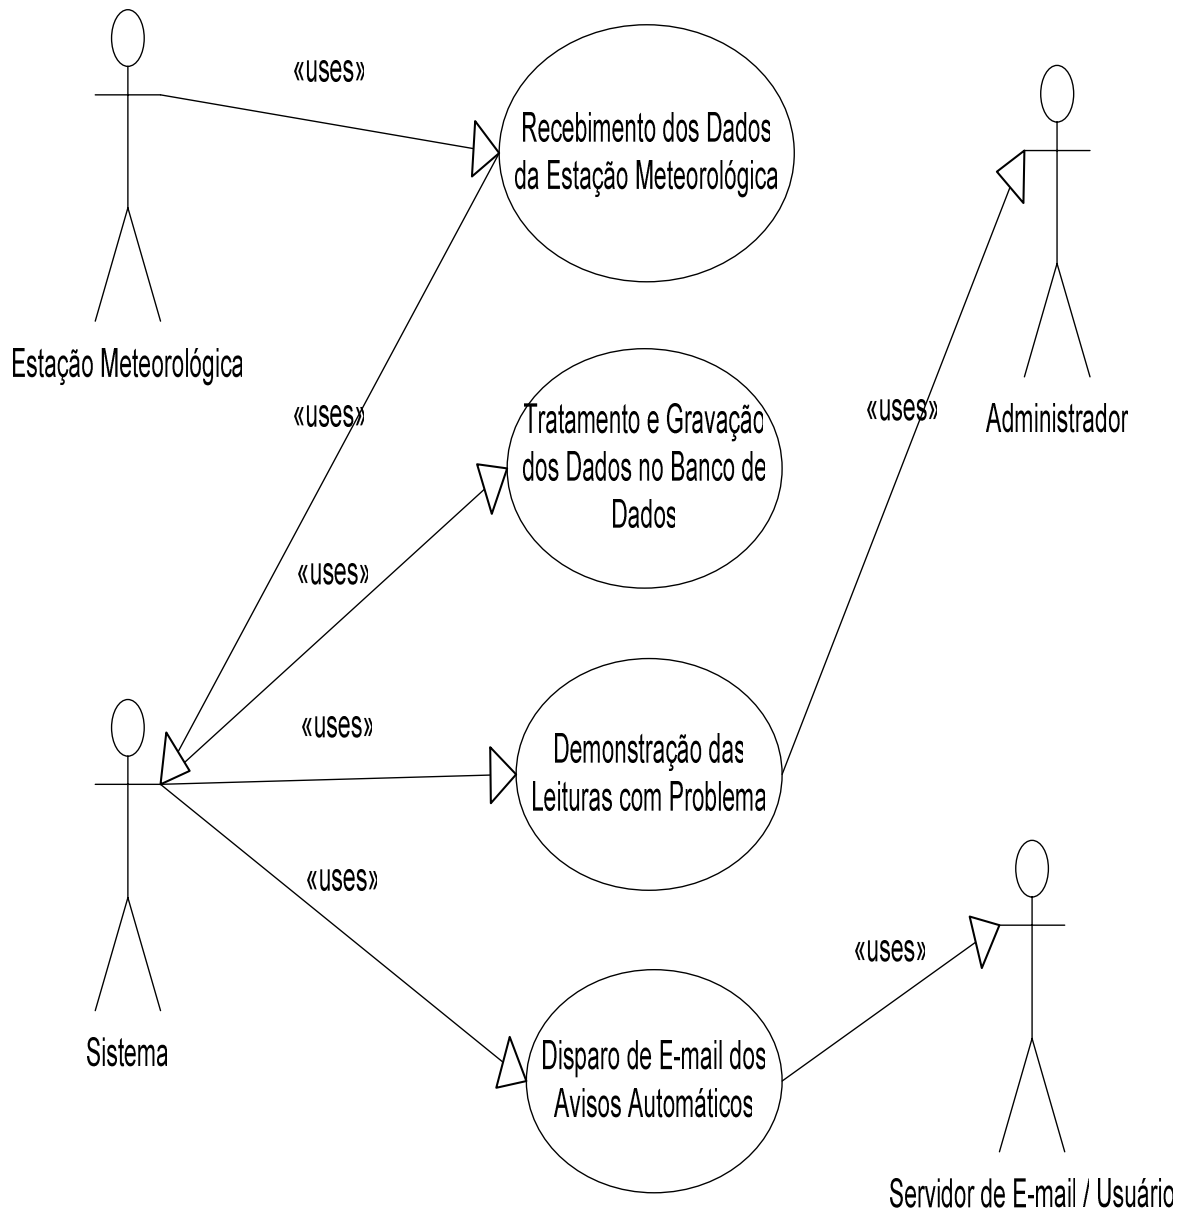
«uses»

Recebimento dos Dados da Estação Meteorológica

Estação Meteorológica

«uses»

Tratamento e Gravação dos Dados no Banco de Dados

«uses»

Administrador

«uses»

«uses»

Demonstração das Leituras com Problema

«uses»

«uses»

Sistema

Disparo de E-mail dos Avisos Automáticos

Servidor de E-mail / Usuário